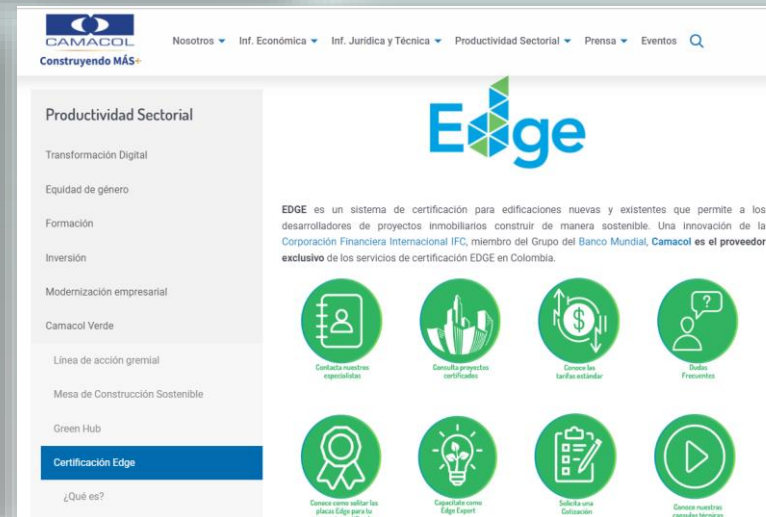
CAMACOL
Construyendo MÁS

Nosotros ▾ Inf. Económica ▾ Inf. Jurídica y Técnica ▾ Productividad Sectorial ▾ Prensa ▾ Eventos

Productividad Sectorial

Transformación Digital

Equidad de género

Formación

Inversión

Modernización empresarial

Camacol Verde

Línea de acción gremial

Mesa de Construcción Sostenible

Green Hub

Certificación Edge

¿Qué es?

Edge

EDGE es un sistema de certificación para edificaciones nuevas y existentes que permite a los desarrolladores de proyectos inmobiliarios construir de manera sostenible. Una innovación de la Corporación Financiera Internacional IFC, miembro del Grupo del Banco Mundial, Camacol es el proveedor exclusivo de los servicios de certificación EDGE en Colombia.

Contacta nuestros especialistas

Consulta proyectos certificados

Conoce las tarifas estándar

Dudas Frecuentes

Conoce cómo solitar las placas Edge para tu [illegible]

Capacítate como Edge Expert

Solicita una Cotización

Conoce nuestras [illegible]